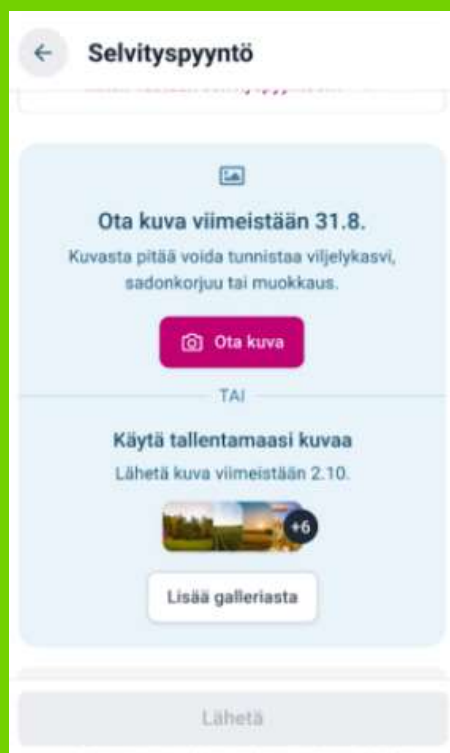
Selvityspyyntö

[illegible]

Ota kuva viimeistään 31.8.

Kuvasta pitää voida tunnistaa viljelykasvi, sadonkorjuu tai muokkaus.

Ota kuva

TAI

Käytä tallentamaasi kuvaa

Lähetä kuva viimeistään 2.10.

+6

Lisää galleriasta

Lähetä